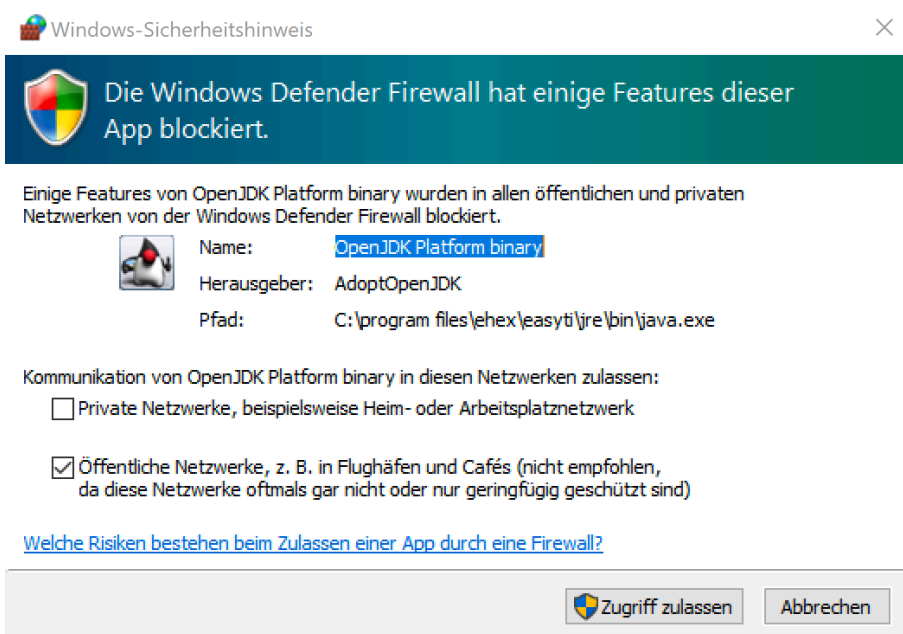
Windows-Sicherheitshinweis

Die Windows Defender Firewall hat einige Features dieser App blockiert.

Einige Features von OpenJDK Platform binary wurden in allen öffentlichen und privaten Netzwerken von der Windows Defender Firewall blockiert.

| Name: | OpenJDK Platform binary |
|---|---|
| Herausgeber: | AdoptOpenJDK |
| Pfad: | C:\program files\ehex\easyti\jre\bin\java.exe |

Kommunikation von OpenJDK Platform binary in diesen Netzwerken zulassen:

Private Netzwerke, beispielsweise Heim- oder Arbeitsplatznetzwerk

Öffentliche Netzwerke, z. B. in Flughäfen und Cafés (nicht empfohlen, da diese Netzwerke oftmals gar nicht oder nur geringfügig geschützt sind)

Welche Risiken bestehen beim Zulassen einer App durch eine Firewall?

Zugriff zulassen

Abbrechen